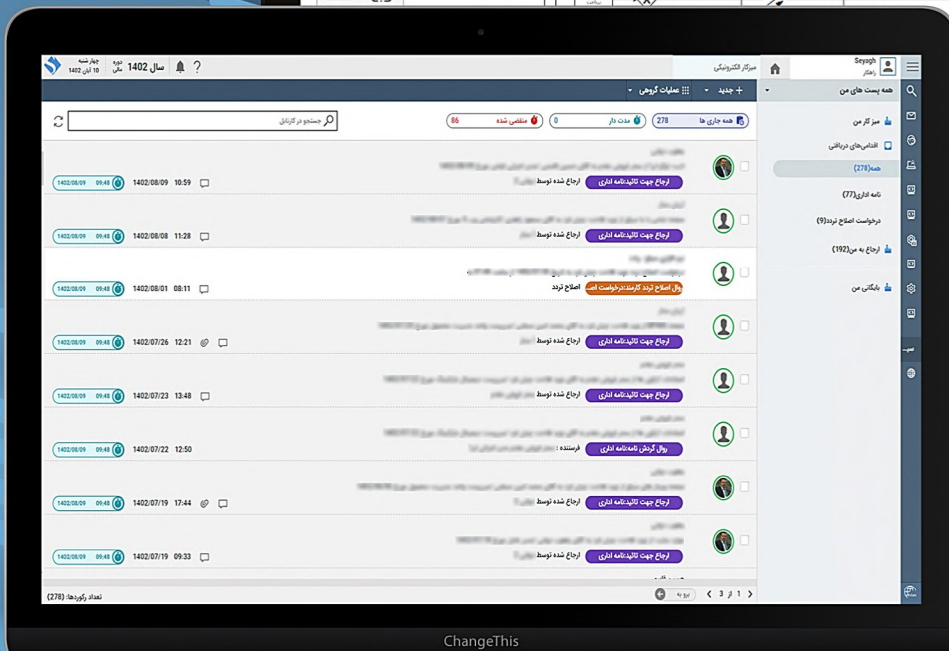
Seyagh
راهکار

میزکار الکترونیکی

سال 1402 دوره سالی
چهارشنبه 10 آبان 1402

همه پست های من

+ جدید
عملیات گروهی

میز کار من
اقدامی‌های دریافتی
همه(278)
نامه اداری(77)
درخواست اصلاح تردد(9)
ارجاع به من(192)
بایگانی من

همه جاری ها 278
مدت دار 0
منقضی شده 86

جستجو در کارتابل

ارجاع جهت تائید:نامه اداری
ارجاع شده توسط
1402/08/09 10:59
1402/08/09 09:48

ارجاع جهت تائید:نامه اداری
ارجاع شده توسط
1402/08/08 11:28
1402/08/09 09:48

روال اصلاح تردد کارمند:درخواست اص
اصلاح تردد
1402/08/01 08:11
1402/08/09 09:48

ارجاع جهت تائید:نامه اداری
ارجاع شده توسط
1402/07/26 12:21
1402/08/09 09:48

ارجاع جهت تائید:نامه اداری
ارجاع شده توسط
1402/07/23 13:48
1402/08/09 09:48

روال گردش نامه:نامه اداری
فرستنده :
1402/07/22 12:50
1402/08/09 09:48

ارجاع جهت تائید:نامه اداری
1402/07/19 17:44
1402/08/09 09:48

ارجاع جهت تائید:نامه اداری
ارجاع شده توسط
1402/07/19 09:33
1402/08/09 09:48

تعداد رکوردها: (278)
1 از 3
برو به

ChangeThis